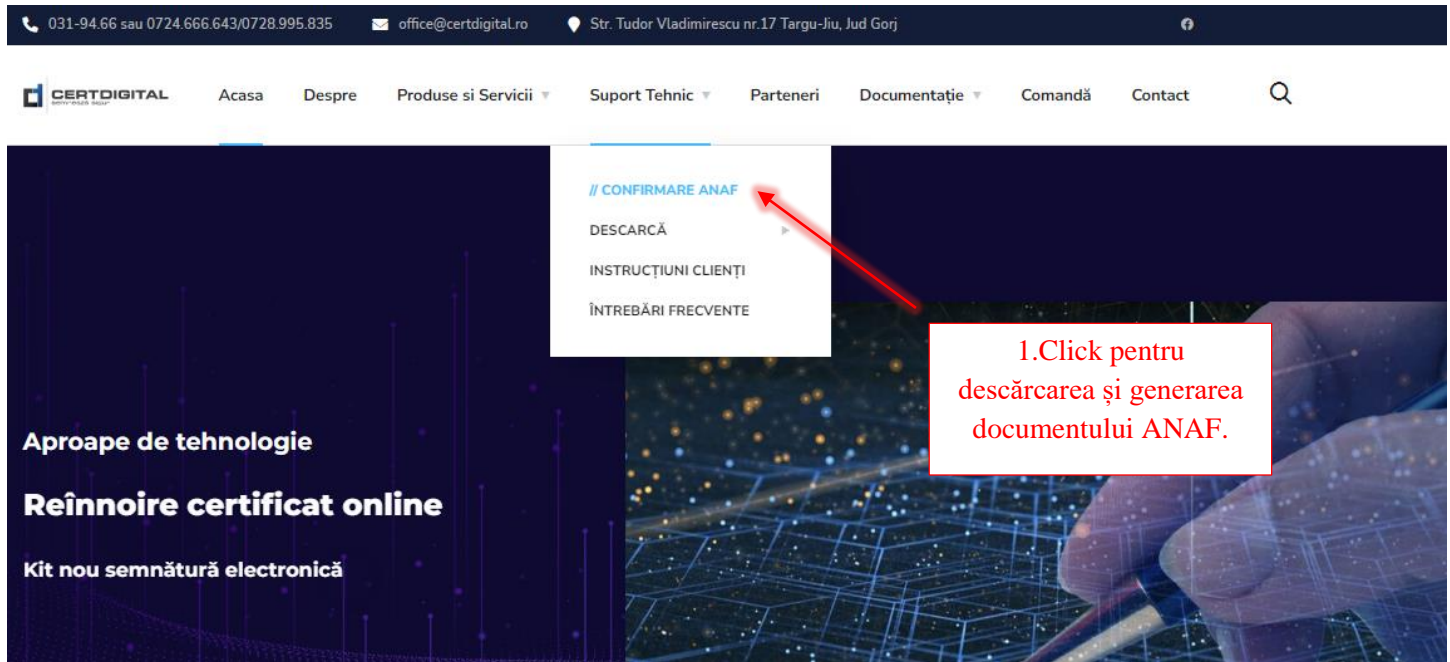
031-94.66 sau 0724.666.643/0728.995.835 office@certdigital.ro Str. Tudor Vladimirescu nr.17 Targu-Jiu, Jud Gorj

CERTDIGITAL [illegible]

Acasa Despre Produse si Servicii Suport Tehnic Parteneri Documentație Comandă Contact

// CONFIRMARE ANAF
DESCARCĂ
INSTRUCȚIUNI CLIENȚI
ÎNTREBĂRI FRECVENTE

1.Click pentru descărcarea și generarea documentului ANAF.

Aproape de tehnologie

Reînnoire certificat online

Kit nou semnătură electronică